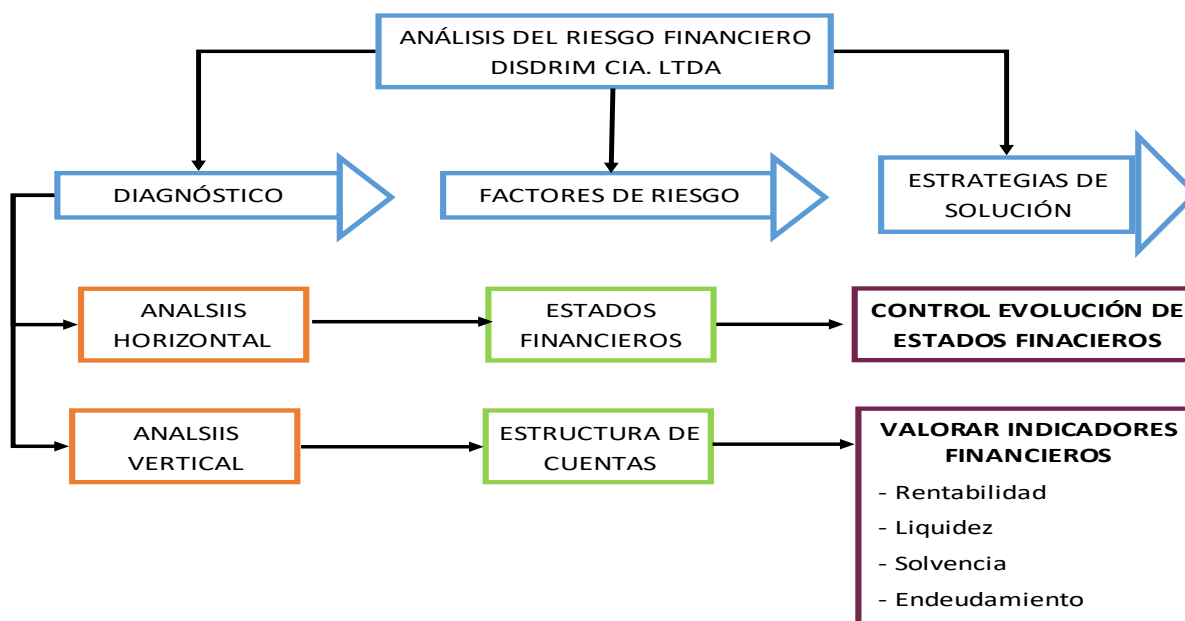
ANÁLISIS DEL RIESGO FINANCIERO DISDRIM CIA. LTDA

DIAGNÓSTICO

FACTORES DE RIESGO

ESTRATEGIAS DE SOLUCIÓN

ANALSIIS HORIZONTAL

ESTADOS FINANCIEROS

CONTROL EVOLUCIÓN DE ESTADOS FINACIEROS

ANALSIIS VERTICAL

ESTRUCTURA DE CUENTAS

VALORAR INDICADORES FINANCIEROS
- Rentabilidad
- Liquidez
- Solvencia
- Endeudamiento